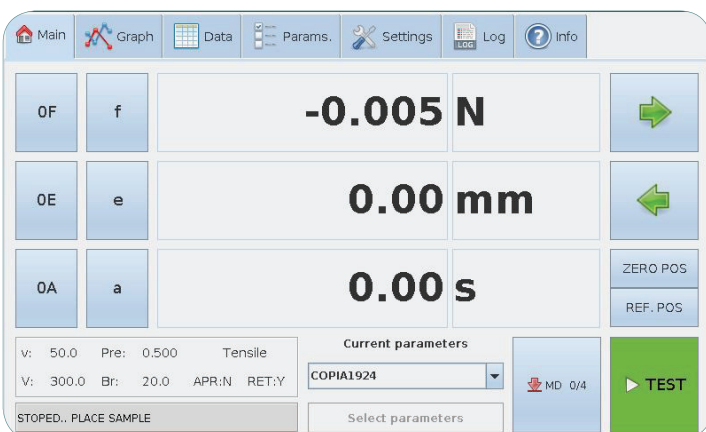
Main | Graph | Data | Params. | Settings | LOG Log | Info

0F | f | -0.005 | N

0E | e | 0.00 | mm

0A | a | 0.00 | s

ZERO POS

REF. POS

v: 50.0 Pre: 0.500 Tensile
V: 300.0 Br: 20.0 APR:N RET:Y

STOPED.. PLACE SAMPLE

Current parameters

COPIA1924

Select parameters

MD 0/4

TEST